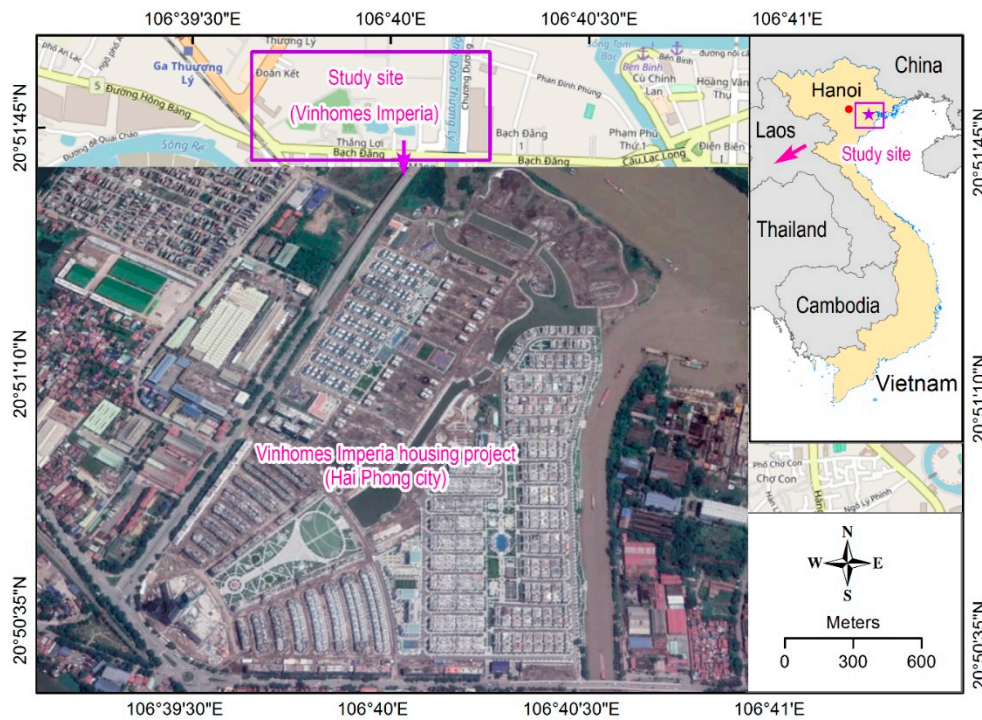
106°39'30"E 106°40'E 106°40'30"E 106°41'E

20°51'45"N
20°51'10"N
20°50'35"N

Ga Thượng Lý
Đường Hồng Bàng
Sông Rế
Đoàn Kết
Thượng Lý
Study site
(Vinhomes Imperia)
Thăng Lợi
Bạch Đằng
Phan Đình Phùng
Bạch Đằng
Bạch Đằng
Bến Bính
Cù Chính Lan
Hoàng Văn Thụ
Phạm Phú Thứ
Cầu Lạc Long
Điện Biên

China
Hanoi
Laos
Study site
Thailand
Cambodia
Vietnam

Vinhomes Imperia housing project
(Hai Phong city)

Chợ Con

N
W
E
S
Meters
0 300 600

106°39'30"E 106°40'E 106°40'30"E 106°41'E

20°51'45"N
20°51'10"N
20°50'35"N